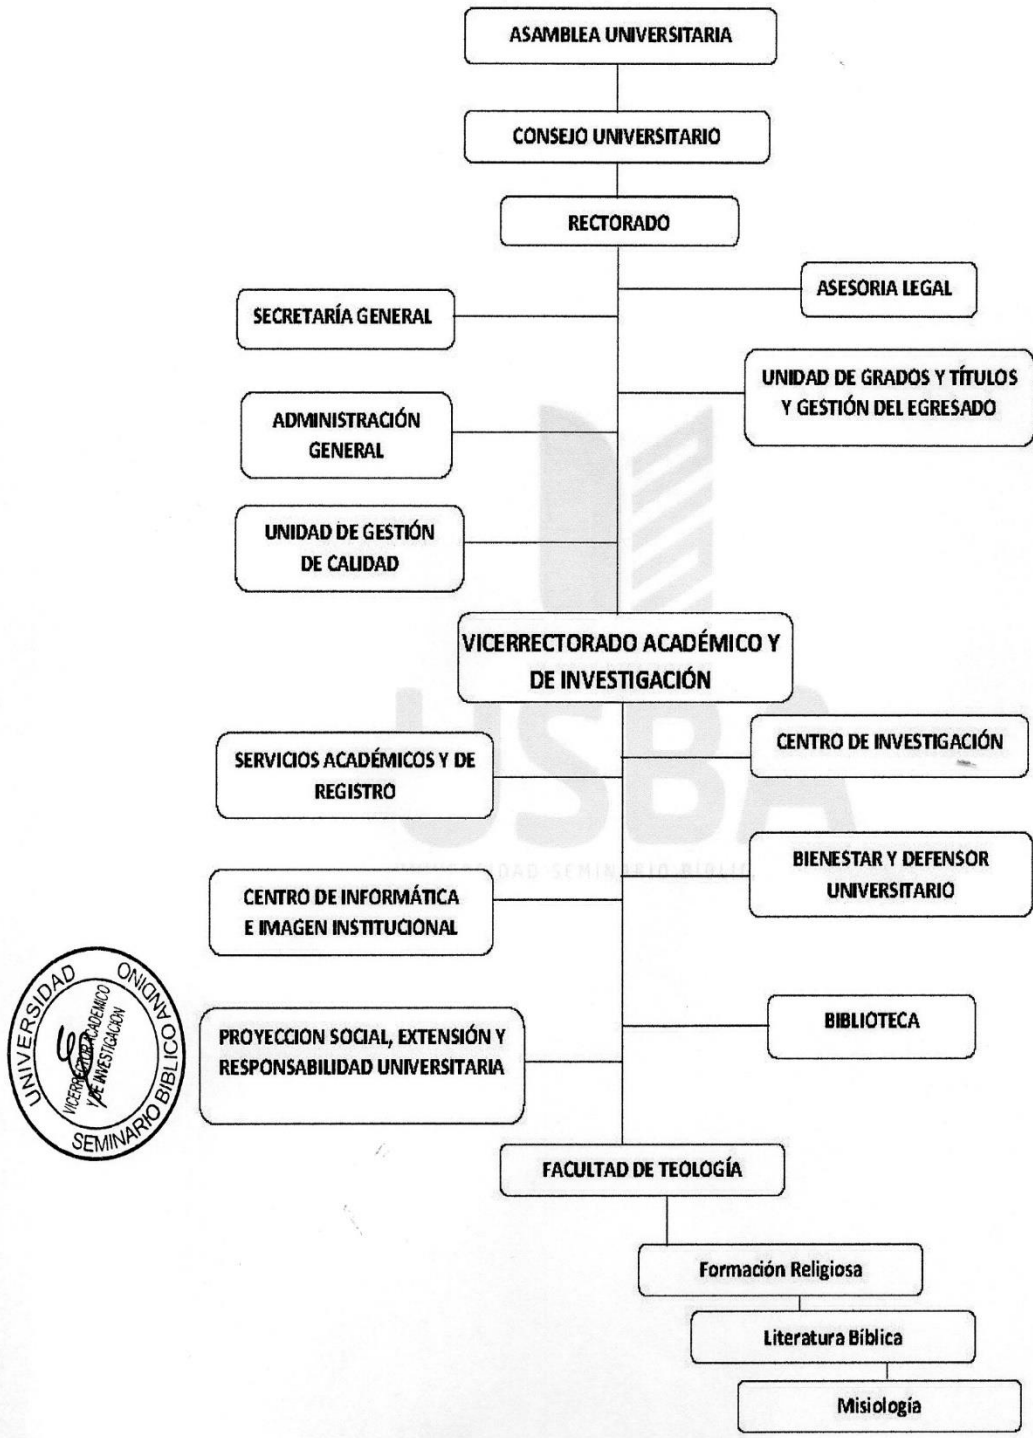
ASAMBLEA UNIVERSITARIA

CONSEJO UNIVERSITARIO

RECTORADO

ASESORIA LEGAL

SECRETARÍA GENERAL

UNIDAD DE GRADOS Y TÍTULOS Y GESTIÓN DEL EGRESADO

ADMINISTRACIÓN GENERAL

UNIDAD DE GESTIÓN DE CALIDAD

VICERRECTORADO ACADÉMICO Y DE INVESTIGACIÓN

CENTRO DE INVESTIGACIÓN

SERVICIOS ACADÉMICOS Y DE REGISTRO

USBA

UNIVERSIDAD SEMINARIO BIBLICO

BIENESTAR Y DEFENSOR UNIVERSITARIO

CENTRO DE INFORMÁTICA E IMAGEN INSTITUCIONAL

BIBLIOTECA

UNIVERSIDAD SEMINARIO BIBLICO ANDINO
VICERRECTORADO ACADEMICO Y DE INVESTIGACION

PROYECCION SOCIAL, EXTENSIÓN Y RESPONSABILIDAD UNIVERSITARIA

FACULTAD DE TEOLOGÍA

Formación Religiosa

Literatura Biblica

Misiología